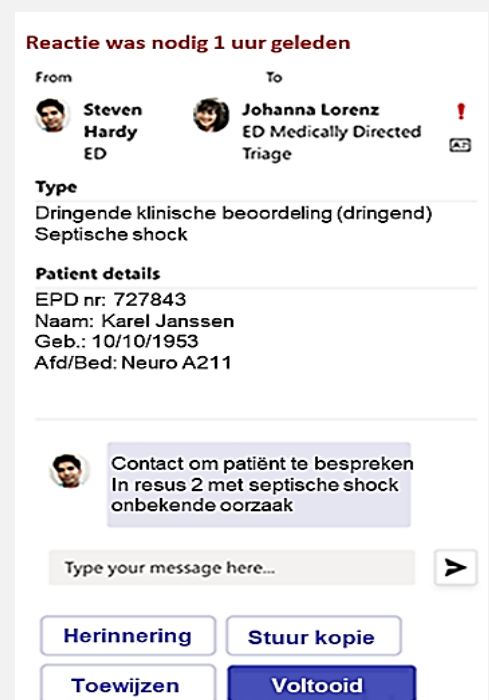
Reactie was nodig 1 uur geleden

From

To

Steven Hardy ED

Johanna Lorenz ED Medically Directed Triage

!

Type

Dringende klinische beoordeling (dringend) Septische shock

Patient details

EPD nr: 727843
Naam: Karel Janssen
Geb.: 10/10/1953
Afd/Bed: Neuro A211

Contact om patiënt te bespreken In resus 2 met septische shock onbekende oorzaak

Type your message here...

Herinnering

Stuur kopie

Toewijzen

Voltooid